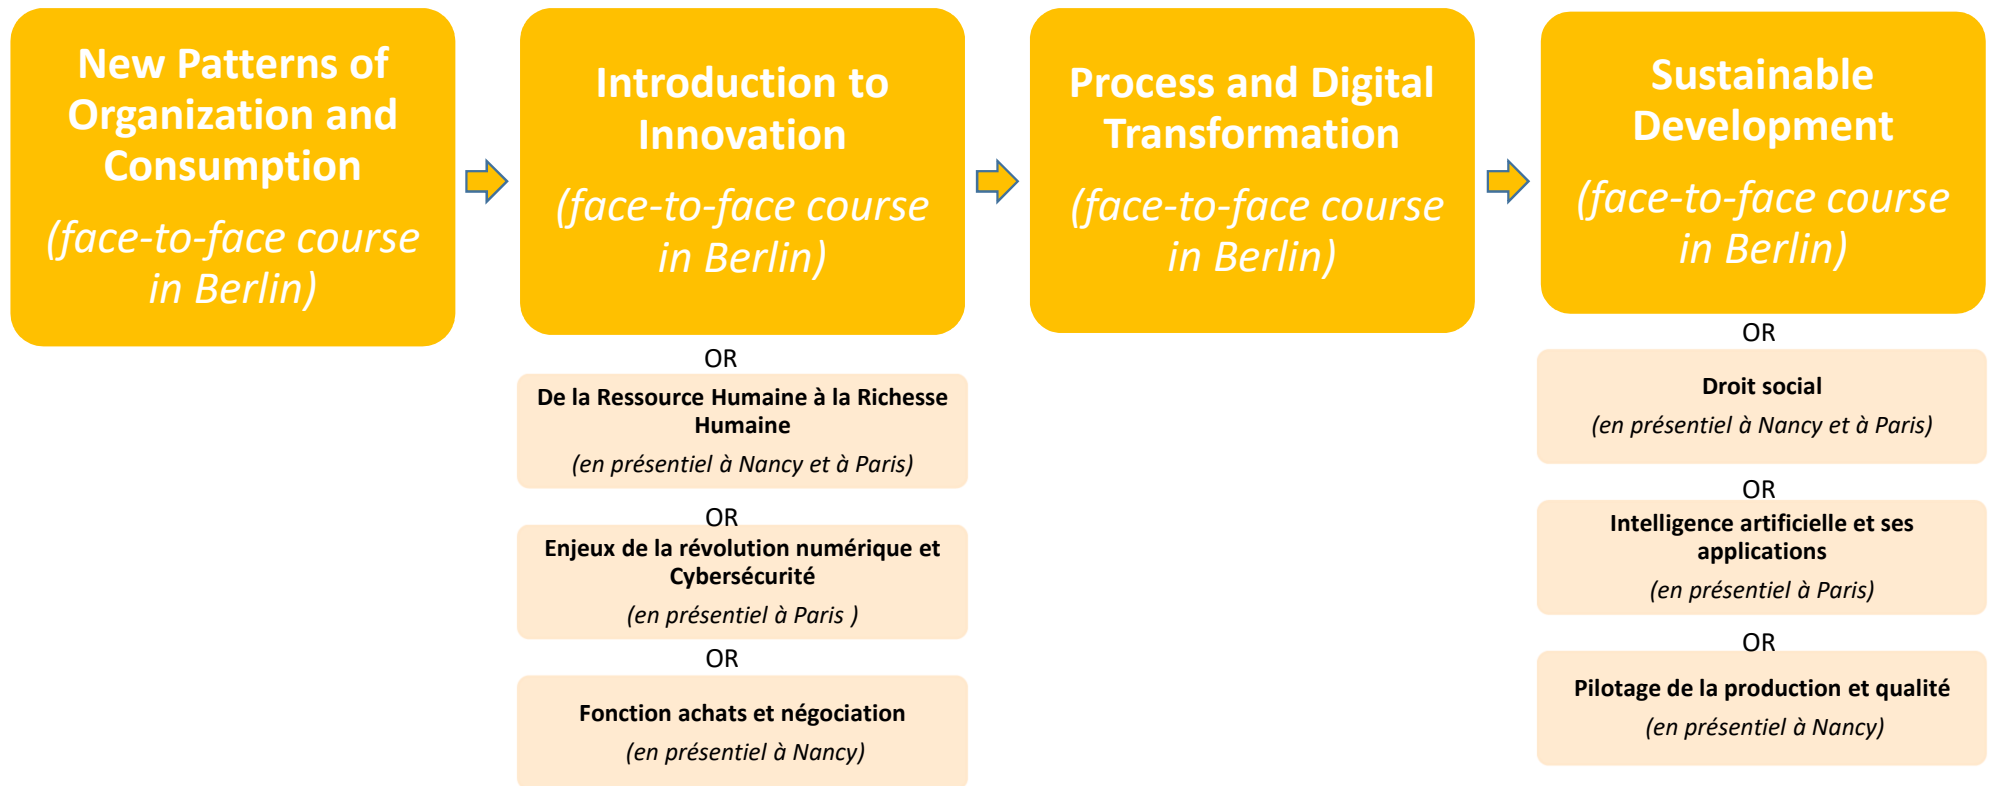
New Patterns of Organization and Consumption

(face-to-face course in Berlin)

Introduction to Innovation

(face-to-face course in Berlin)

OR

De la Ressource Humaine à la Richesse Humaine

(en présentiel à Nancy et à Paris)

OR

Enjeux de la révolution numérique et Cybersécurité

(en présentiel à Paris )

OR

Fonction achats et négociation

(en présentiel à Nancy)

Process and Digital Transformation

(face-to-face course in Berlin)

Sustainable Development

(face-to-face course in Berlin)

OR

Droit social

(en présentiel à Nancy et à Paris)

OR

Intelligence artificielle et ses applications

(en présentiel à Paris)

OR

Pilotage de la production et qualité

(en présentiel à Nancy)